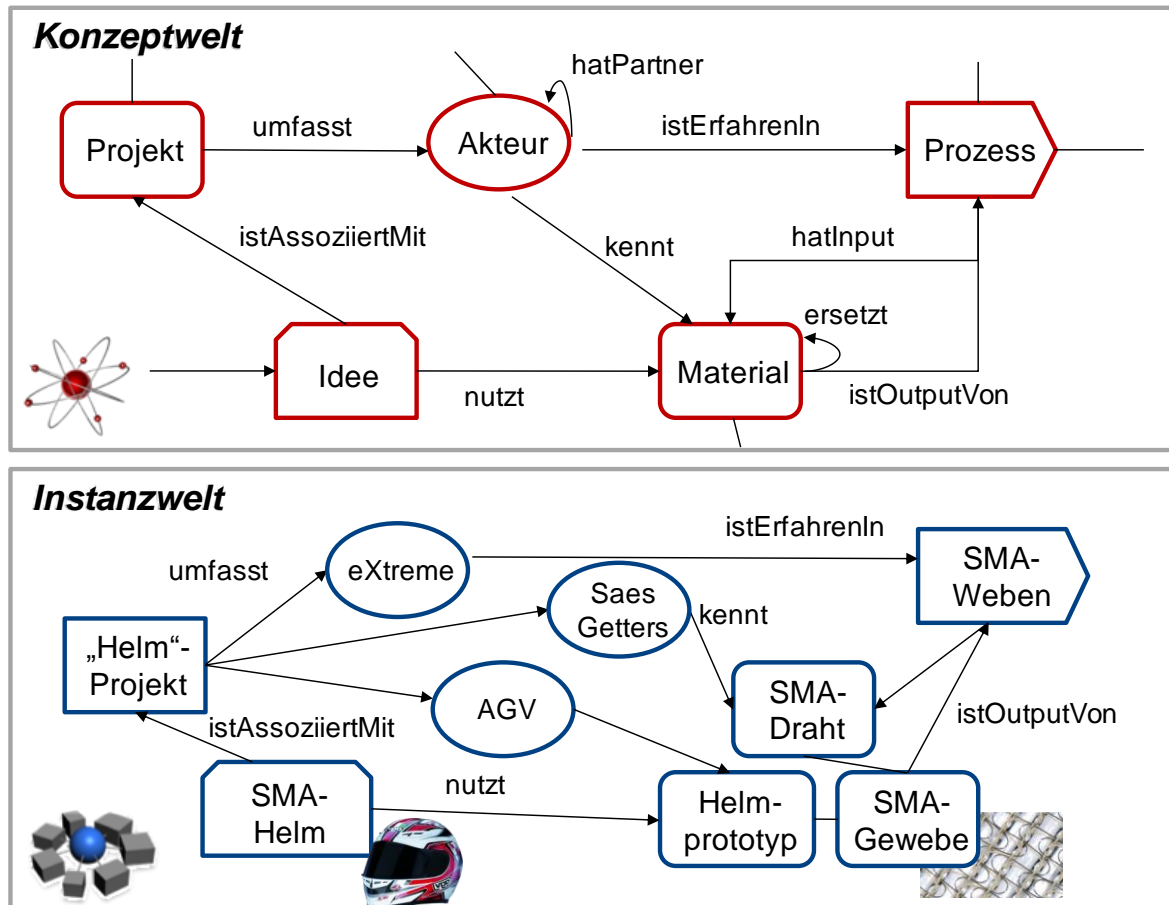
Konzeptwelt

hatPartner

Projekt

umfasst

Akteur

istErfahrenIn

Prozess

istAssoziiertMit

kennt

hatInput

ersetzt

Idee

Material

nutzt

istOutputVon

Instanzwelt

istErfahrenIn

umfasst

eXtreme

SMA-Weben

Saes Getters

kennt

„Helm“-Projekt

SMA-Draht

AGV

istOutputVon

istAssoziiertMit

nutzt

SMA-Helm

Helm-prototyp

SMA-Gewebe